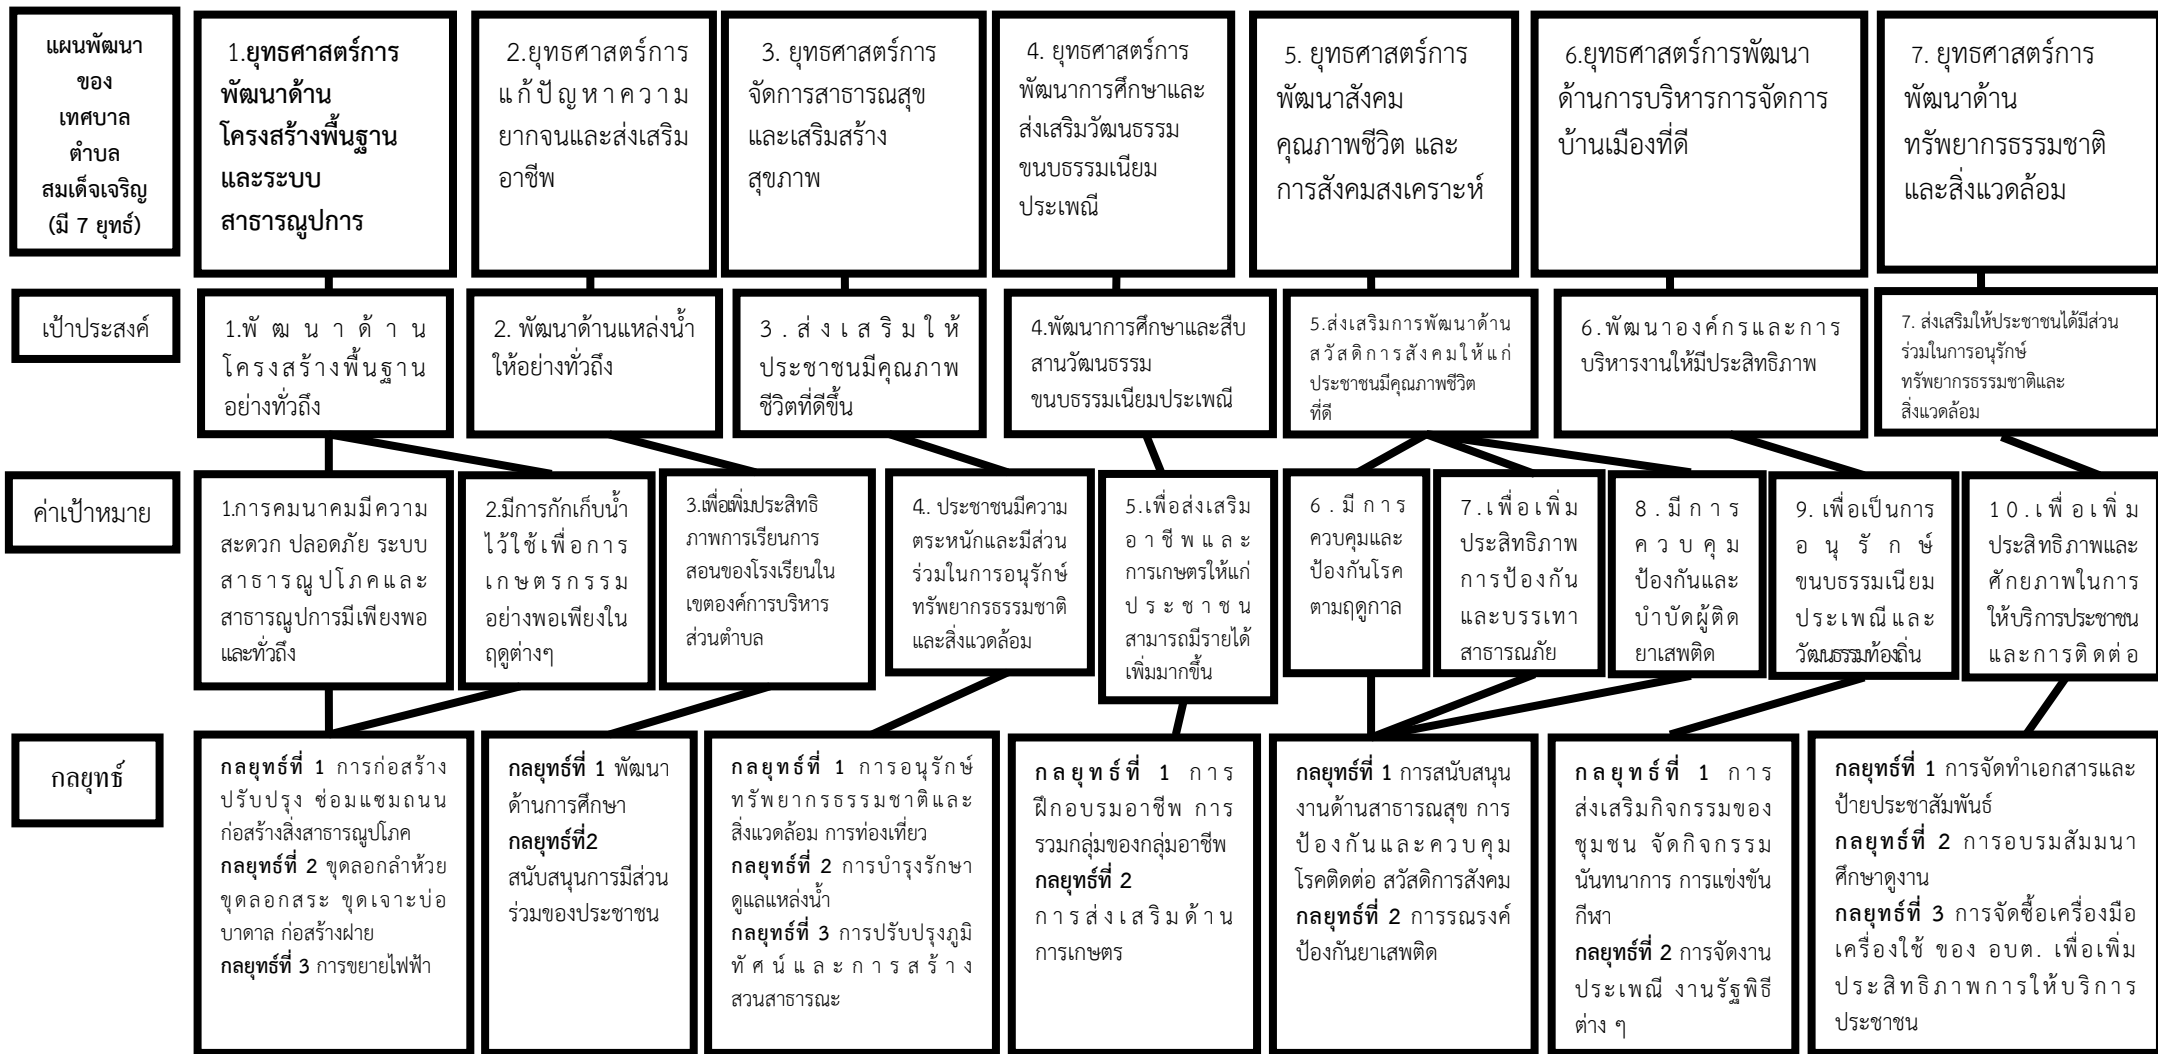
แผนพัฒนาของเทศบาลตำบลสมเด็จเจริญ (มี 7 ยุทธ์)

1.ยุทธศาสตร์การพัฒนาด้านโครงสร้างพื้นฐานและระบบสาธารณูปการ

2.ยุทธศาสตร์การแก้ปัญหาความยากจนและส่งเสริมอาชีพ

3. ยุทธศาสตร์การจัดการสาธารณสุขและเสริมสร้างสุขภาพ

4. ยุทธศาสตร์การพัฒนาการศึกษาและส่งเสริมวัฒนธรรมขนบธรรมเนียมประเพณี

5. ยุทธศาสตร์การพัฒนาสังคมคุณภาพชีวิต และการสังคมสงเคราะห์

6.ยุทธศาสตร์การพัฒนาด้านการบริหารการจัดการบ้านเมืองที่ดี

7. ยุทธศาสตร์การพัฒนาด้านทรัพยากรธรรมชาติและสิ่งแวดล้อม

เป้าประสงค์

1.พัฒนาด้านโครงสร้างพื้นฐานอย่างทั่วถึง

2. พัฒนาด้านแหล่งน้ำให้อย่างทั่วถึง

3.ส่งเสริมให้ประชาชนมีคุณภาพชีวิตที่ดีขึ้น

4.พัฒนาการศึกษาและสืบสานวัฒนธรรมขนบธรรมเนียมประเพณี

5.ส่งเสริมการพัฒนาด้านสวัสดิการสังคมให้แก่ประชาชนมีคุณภาพชีวิตที่ดี

6.พัฒนาองค์กรและการบริหารงานให้มีประสิทธิภาพ

7. ส่งเสริมให้ประชาชนได้มีส่วนร่วมในการอนุรักษ์ทรัพยากรธรรมชาติและสิ่งแวดล้อม

ค่าเป้าหมาย

1.การคมนาคมมีความสะดวก ปลอดภัย ระบบสาธารณูปโภคและสาธารณูปการมีเพียงพอและทั่วถึง

2.มีการกักเก็บน้ำไว้ใช้เพื่อการเกษตรกรรมอย่างพอเพียงในฤดูต่างๆ

3.เพื่อเพิ่มประสิทธิภาพการเรียนการสอนของโรงเรียนในเขตองค์การบริหารส่วนตำบล

4. ประชาชนมีความตระหนักและมีส่วนร่วมในการอนุรักษ์ทรัพยากรธรรมชาติและสิ่งแวดล้อม

5.เพื่อส่งเสริมอาชีพและการเกษตรให้แก่ประชาชนสามารถมีรายได้เพิ่มมากขึ้น

6.มีการควบคุมและป้องกันโรคตามฤดูกาล

7.เพื่อเพิ่มประสิทธิภาพการป้องกันและบรรเทาสาธารณภัย

8.มีการควบคุมป้องกันและบำบัดผู้ติดยาเสพติด

9. เพื่อเป็นการอนุรักษ์ขนบธรรมเนียมประเพณีและวัฒนธรรมท้องถิ่น

10.เพื่อเพิ่มประสิทธิภาพและศักยภาพในการให้บริการประชาชนและการติดต่อ

กลยุทธ์

กลยุทธ์ที่ 1 การก่อสร้างปรับปรุง ซ่อมแซมถนน ก่อสร้างสิ่งสาธารณูปโภค
กลยุทธ์ที่ 2 ขุดลอกลำห้วย ขุดลอกสระ ขุดเจาะบ่อบาดาล ก่อสร้างฝาย
กลยุทธ์ที่ 3 การขยายไฟฟ้า

กลยุทธ์ที่ 1 พัฒนาด้านการศึกษา
กลยุทธ์ที่2 สนับสนุนการมีส่วนร่วมของประชาชน

กลยุทธ์ที่ 1 การอนุรักษ์ทรัพยากรธรรมชาติและสิ่งแวดล้อม การท่องเที่ยว
กลยุทธ์ที่ 2 การบำรุงรักษาดูแลแหล่งน้ำ
กลยุทธ์ที่ 3 การปรับปรุงภูมิทัศน์และการสร้างสวนสาธารณะ

กลยุทธ์ที่ 1 การฝึกอบรมอาชีพ การรวมกลุ่มของกลุ่มอาชีพ
กลยุทธ์ที่ 2 การส่งเสริมด้านการเกษตร

กลยุทธ์ที่ 1 การสนับสนุนงานด้านสาธารณสุข การป้องกันและควบคุมโรคติดต่อ สวัสดิการสังคม
กลยุทธ์ที่ 2 การรณรงค์ป้องกันยาเสพติด

กลยุทธ์ที่ 1 การส่งเสริมกิจกรรมของชุมชน จัดกิจกรรมนันทนาการ การแข่งขันกีฬา
กลยุทธ์ที่ 2 การจัดงานประเพณี งานรัฐพิธีต่าง ๆ

กลยุทธ์ที่ 1 การจัดทำเอกสารและป้ายประชาสัมพันธ์
กลยุทธ์ที่ 2 การอบรมสัมมนาศึกษาดูงาน
กลยุทธ์ที่ 3 การจัดซื้อเครื่องมือเครื่องใช้ ของ อบต. เพื่อเพิ่มประสิทธิภาพการให้บริการประชาชน